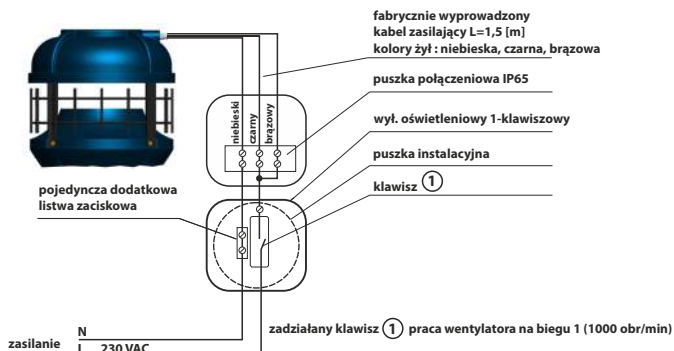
fabrycznie wyprowadzony kabel zasilający L=1,5 [m] kolory żył : niebieska, czarna, brązowa

puszka połączeniowa IP65

niebieski
czarny
brązowy

wył. oświetleniowy 1-klawiszowy

puszka instalacyjna

klawisz ①

pojedyncza dodatkowa listwa zaciskowa

zadziałany klawisz ① praca wentylatora na biegu 1 (1000 obr/min)

N
L 230 VAC
zasilanie